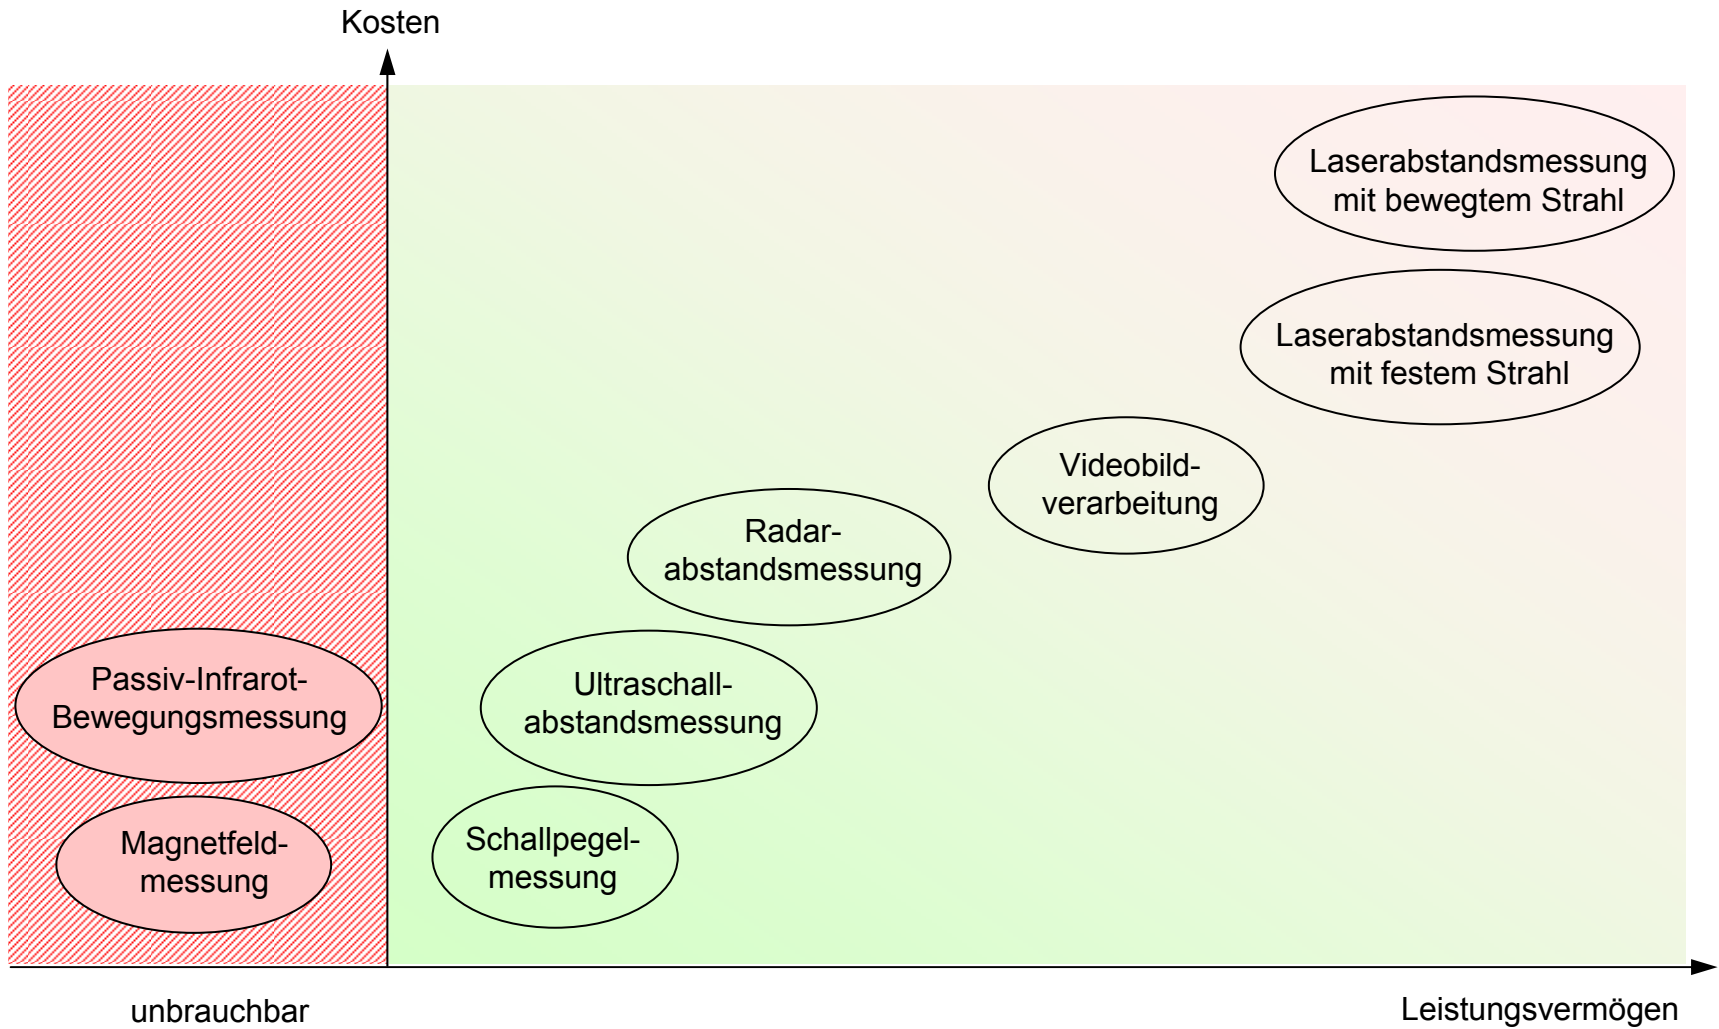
Kosten

Laserabstandsmessung mit bewegtem Strahl

Laserabstandsmessung mit festem Strahl

Videobild-verarbeitung

Radar-abstandsmessung

Passiv-Infrarot-Bewegungsmessung

Ultraschall-abstandsmessung

Magnetfeld-messung

Schallpegel-messung

unbrauchbar

Leistungsvermögen